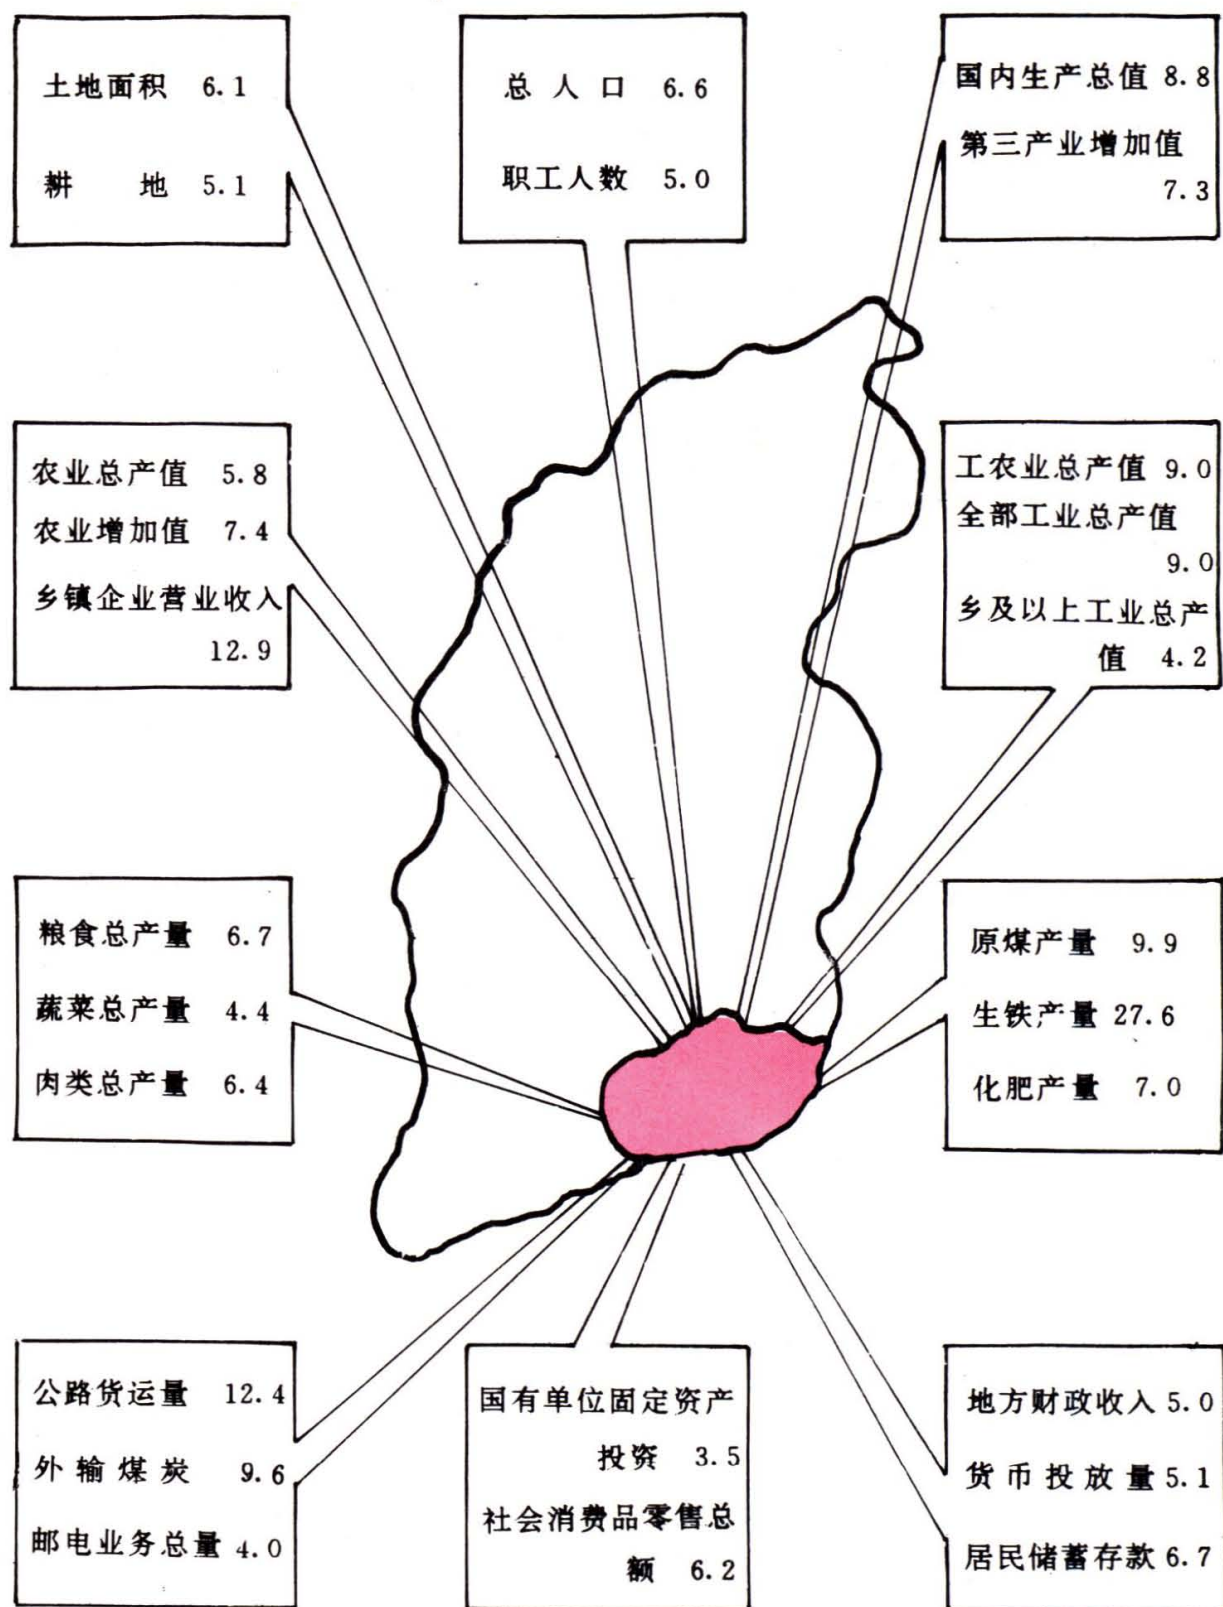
土地面积 6.1
耕 地 5.1

总人口 6.6
职工人数 5.0

国内生产总值 8.8
第三产业增加值 7.3

农业总产值 5.8
农业增加值 7.4
乡镇企业营业收入 12.9

工农业总产值 9.0
全部工业总产值 9.0
乡及以上工业总产值 4.2

粮食总产量 6.7
蔬菜总产量 4.4
肉类总产量 6.4

原煤产量 9.9
生铁产量 27.6
化肥产量 7.0

公路货运量 12.4
外输煤炭 9.6
邮电业务总量 4.0

国有单位固定资产投资 3.5
社会消费品零售总额 6.2

地方财政收入 5.0
货币投放量 5.1
居民储蓄存款 6.7